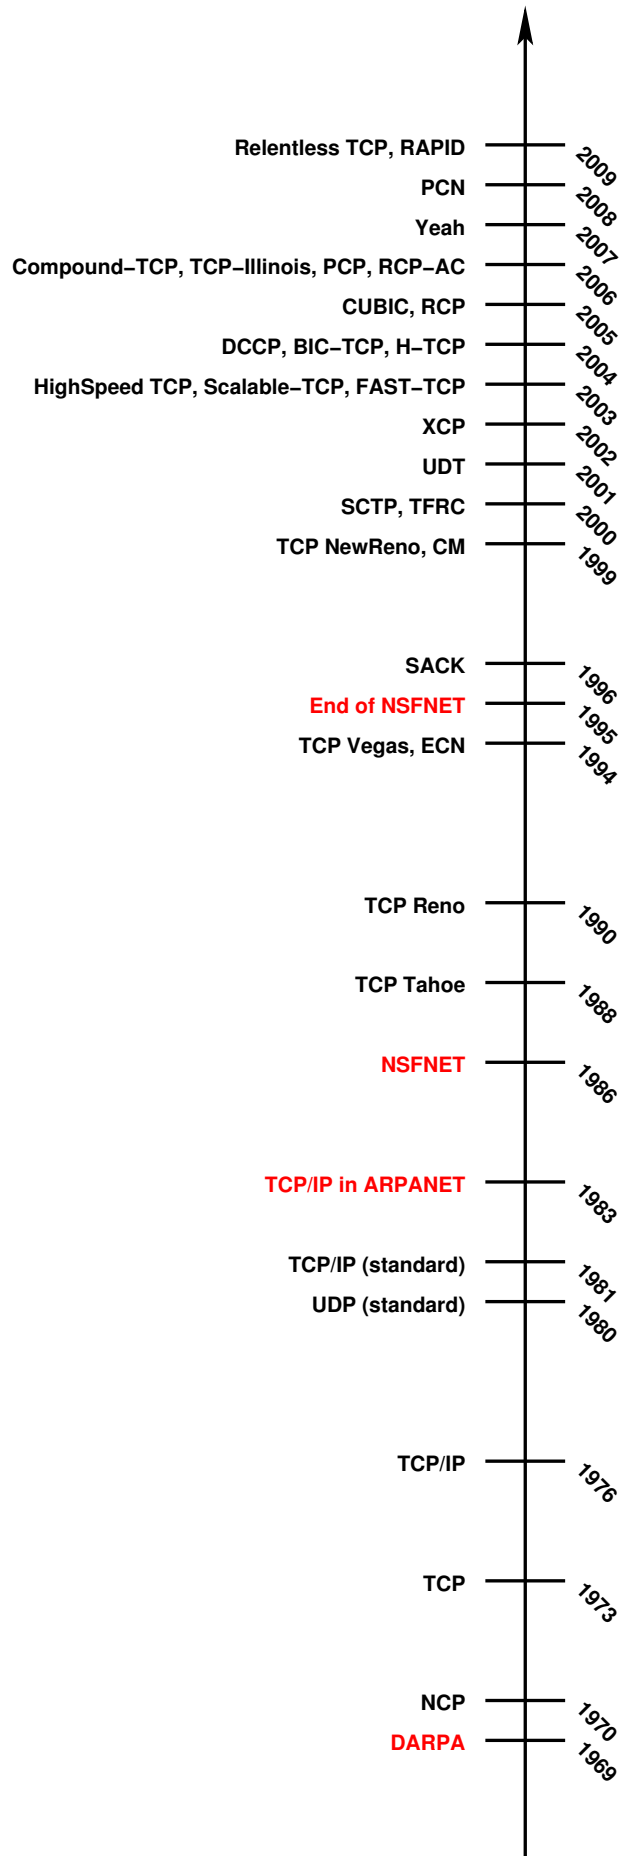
Relentless TCP, RAPID 2009
PCN 2008
Yeah 2007
Compound−TCP, TCP−Illinois, PCP, RCP−AC 2006
CUBIC, RCP 2005
DCCP, BIC−TCP, H−TCP 2004
HighSpeed TCP, Scalable−TCP, FAST−TCP 2003
XCP 2002
UDT 2001
SCTP, TFRC 2000
TCP NewReno, CM 1999
SACK 1996
End of NSFNET 1995
TCP Vegas, ECN 1994
TCP Reno 1990
TCP Tahoe 1988
NSFNET 1986
TCP/IP in ARPANET 1983
TCP/IP (standard) 1981
UDP (standard) 1980
TCP/IP 1976
TCP 1973
NCP 1970
DARPA 1969